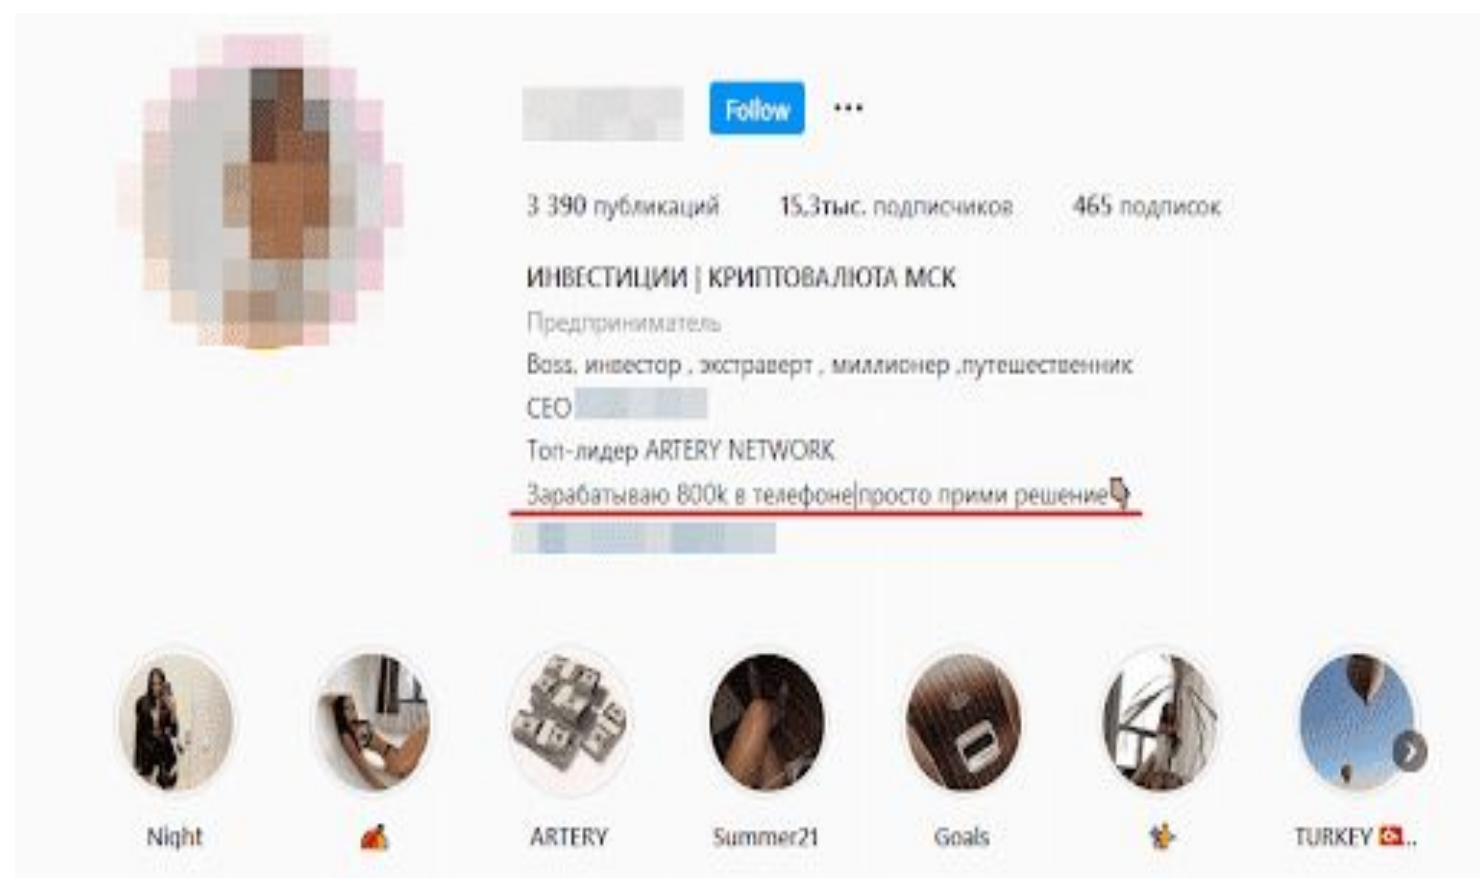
Follow ···

3 390 публикаций 15,3тыс. подписчиков 465 подписок

ИНВЕСТИЦИИ | КРИПТОВАЛЮТА МСК
Предприниматель
Boss, инвестор , экстраверт , миллионер ,путешественник
CEO
Топ-лидер ARTERY NETWORK
Зарабатываю 800k в телефоне|просто прими решение👇

Night 🍊 ARTERY Summer21 Goals 🧚 TURKEY 🇹🇷..